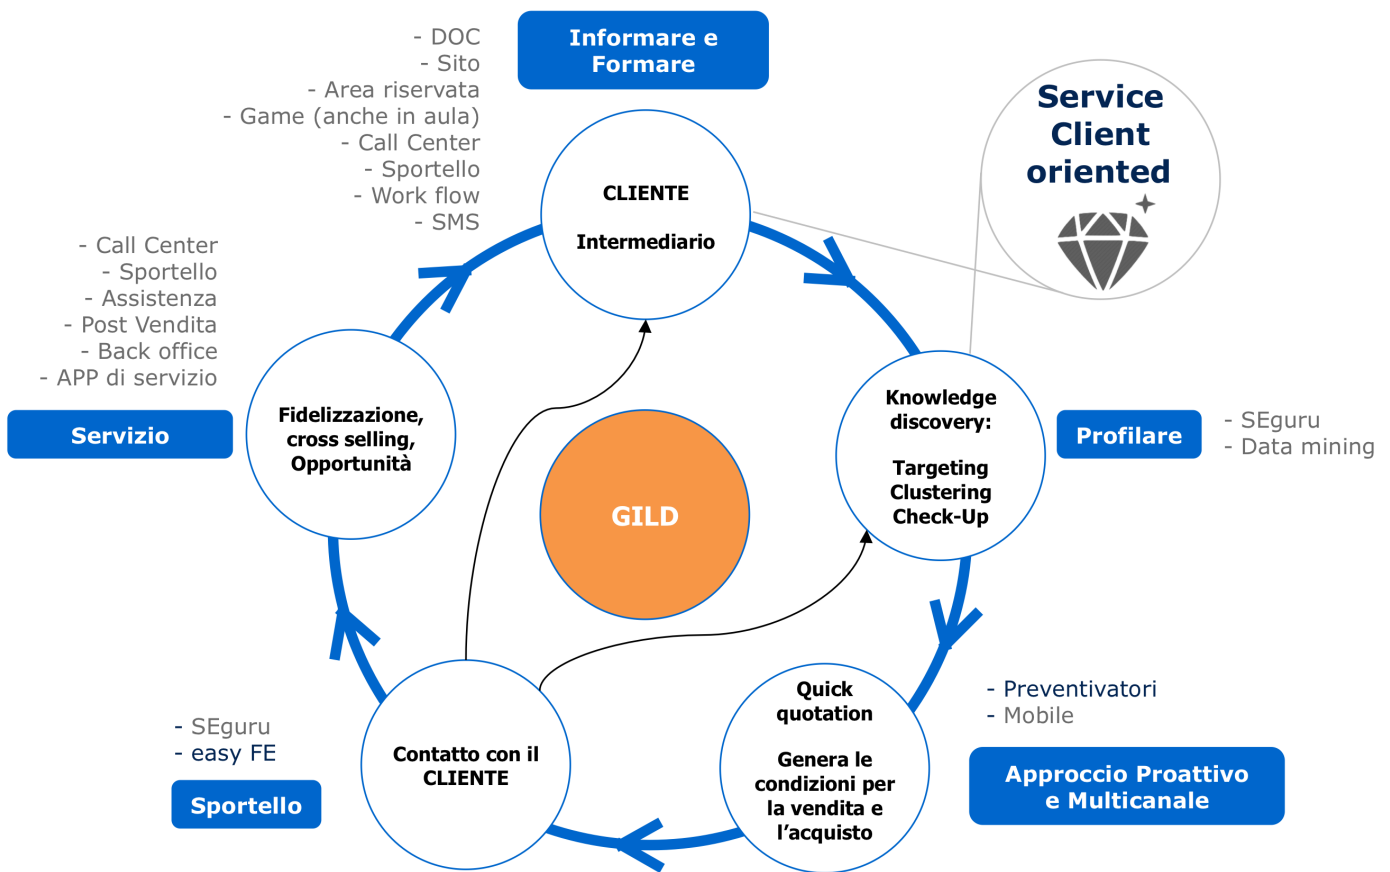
- DOC
- Sito
- Area riservata
- Game (anche in aula)
- Call Center
- Sportello
- Work flow
- SMS

Informare e Formare

Service Client oriented

CLIENTE

Intermediario

- Call Center
- Sportello
- Assistenza
- Post Vendita
- Back office
- APP di servizio

Servizio

Fidelizzazione, cross selling, Opportunità

GILD

Knowledge discovery:

Targeting
Clustering
Check-Up

Profilare

- SEguru
- Data mining

- Preventivatori
- Mobile

Approccio Proattivo e Multicanale

Quick quotation

Genera le condizioni per la vendita e l'acquisto

Contatto con il CLIENTE

- SEguru
- easy FE

Sportello